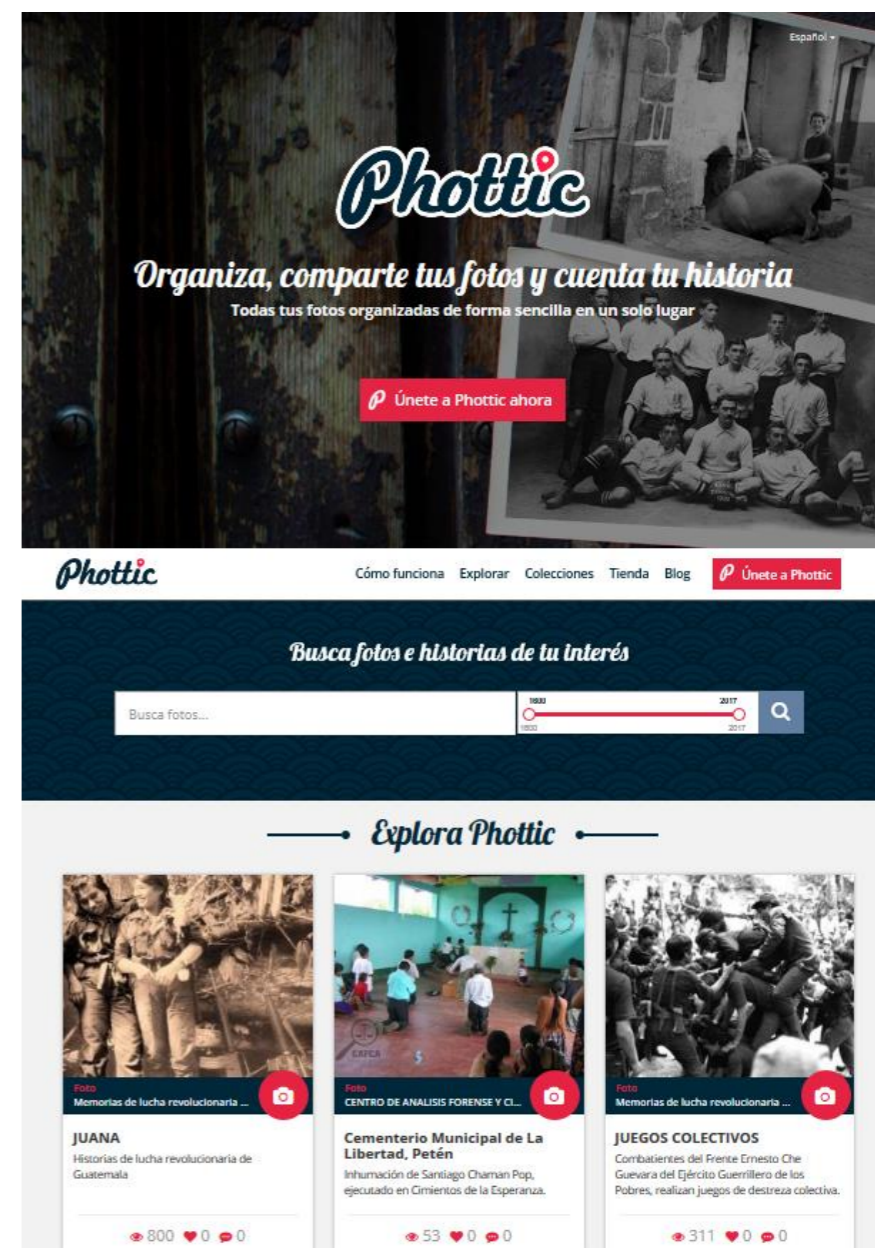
Español

Phottic

Organiza, comparte tus fotos y cuenta tu historia

Todas tus fotos organizadas de forma sencilla en un solo lugar

Únete a Phottic ahora

Phottic

Cómo funciona Explorar Colecciones Tienda Blog Únete a Phottic

Busca fotos e historias de tu interés

Busca fotos...

1800 2017

1800 2017

Explora Phottic

Foto
Memorias de lucha revolucionaria ...

JUANA
Historias de lucha revolucionaria de Guatemala

800 0 0

Foto
CENTRO DE ANALISIS FORENSE Y CI...

Cementerio Municipal de La Libertad, Petén
Inhumación de Santiago Chaman Pop, ejecutado en Cimientos de la Esperanza.

53 0 0

Foto
Memorias de lucha revolucionaria ...

JUEGOS COLECTIVOS
Combatientes del Frente Ernesto Che Guevara del Ejército Guerrillero de los Pobres, realizan juegos de destreza colectiva.

311 0 0